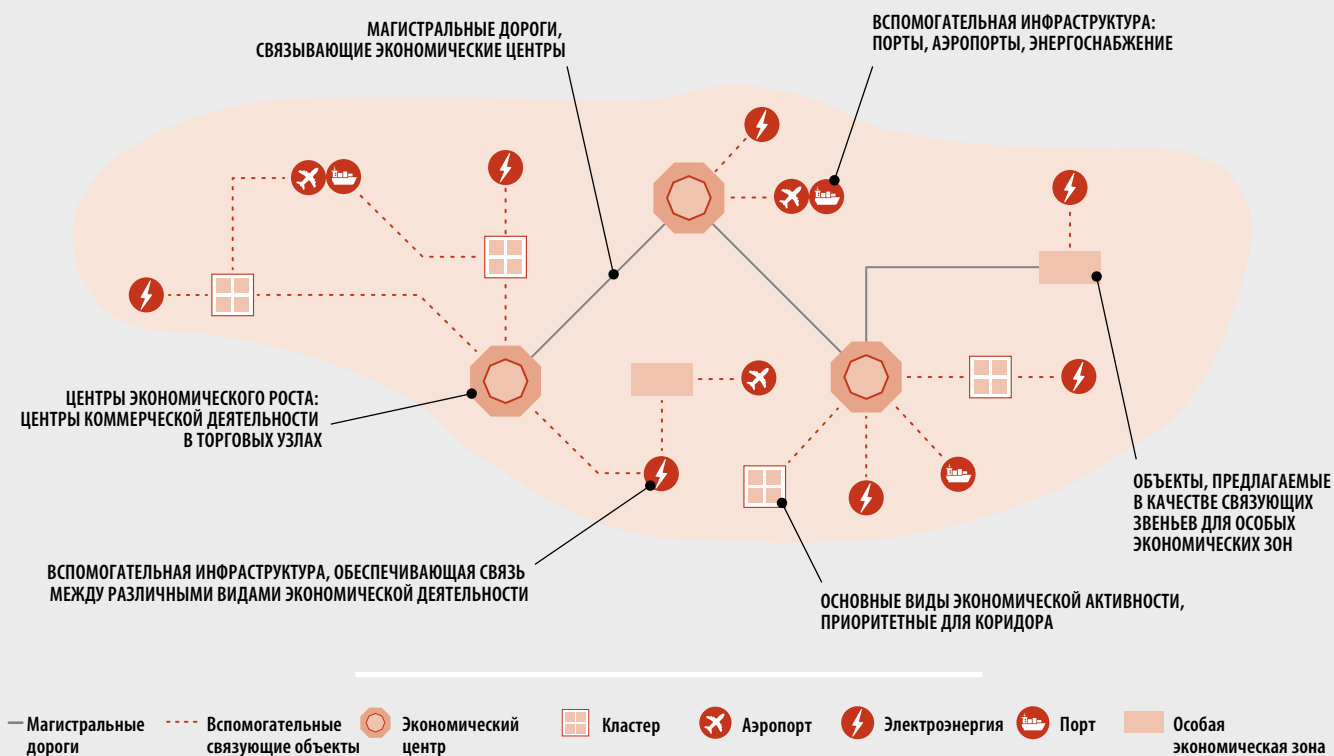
МАГИСТРАЛЬНЫЕ ДОРОГИ, СВЯЗЫВАЮЩИЕ ЭКОНОМИЧЕСКИЕ ЦЕНТРЫ

ВСПОМОГАТЕЛЬНАЯ ИНФРАСТРУКТУРА: ПОРТЫ, АЭРОПОРТЫ, ЭНЕРГОСНАБЖЕНИЕ

ЦЕНТРЫ ЭКОНОМИЧЕСКОГО РОСТА: ЦЕНТРЫ КОММЕРЧЕСКОЙ ДЕЯТЕЛЬНОСТИ В ТОРГОВЫХ УЗЛАХ

ОБЪЕКТЫ, ПРЕДЛАГАЕМЫЕ В КАЧЕСТВЕ СВЯЗУЮЩИХ ЗВЕНЬЕВ ДЛЯ ОСОБЫХ ЭКОНОМИЧЕСКИХ ЗОН

ВСПОМОГАТЕЛЬНАЯ ИНФРАСТРУКТУРА, ОБЕСПЕЧИВАЮЩАЯ СВЯЗЬ МЕЖДУ РАЗЛИЧНЫМИ ВИДАМИ ЭКОНОМИЧЕСКОЙ ДЕЯТЕЛЬНОСТИ

ОСНОВНЫЕ ВИДЫ ЭКОНОМИЧЕСКОЙ АКТИВНОСТИ, ПРИОРИТЕТНЫЕ ДЛЯ КОРИДОРА

Магистральные дороги
Вспомогательные связующие объекты
Экономический центр
Кластер
Аэропорт
Электроэнергия
Порт
Особая экономическая зона